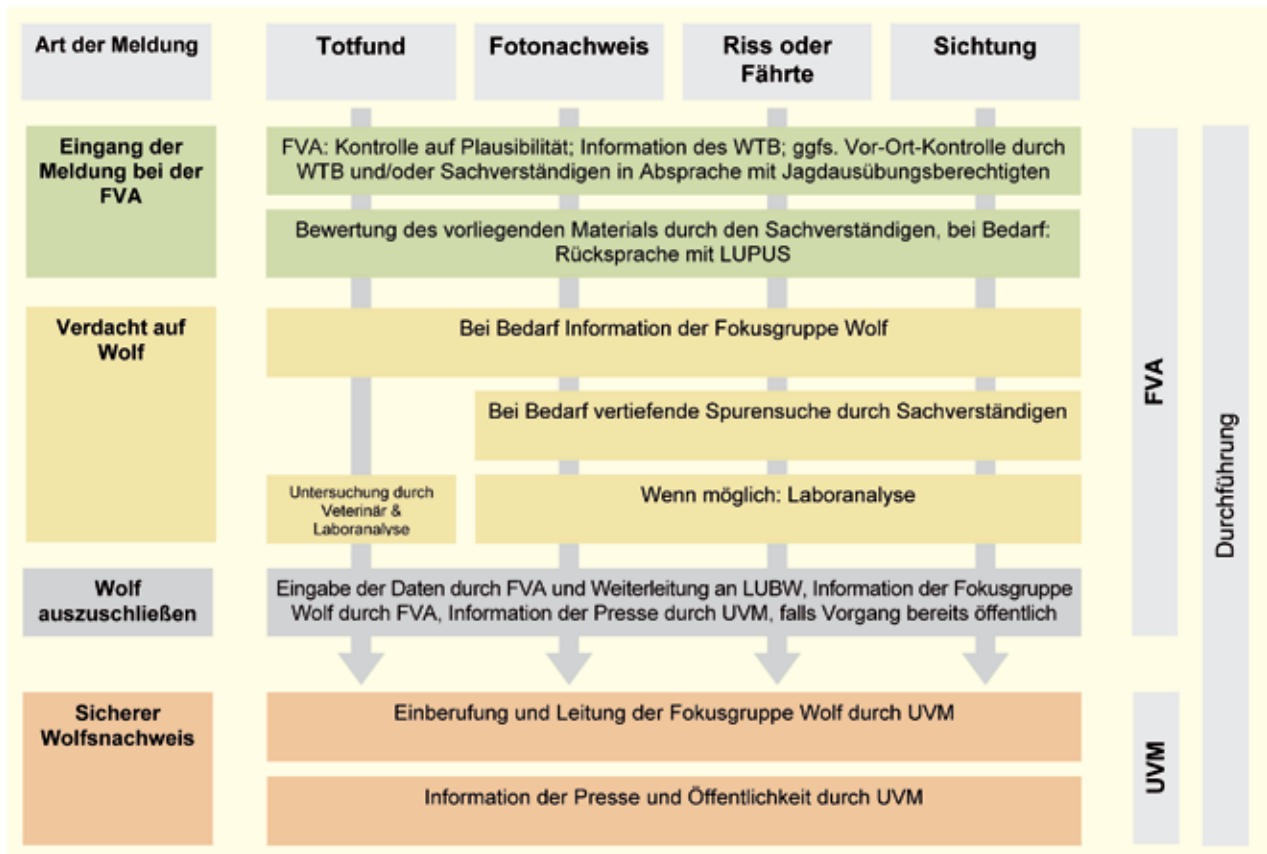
Art der Meldung

Totfund

Fotonachweis

Riss oder Fährte

Sichtung

Eingang der Meldung bei der FVA

FVA: Kontrolle auf Plausibilität; Information des WTB; ggfs. Vor-Ort-Kontrolle durch WTB und/oder Sachverständigen in Absprache mit Jagdausübungsberechtigten

Bewertung des vorliegenden Materials durch den Sachverständigen, bei Bedarf: Rücksprache mit LUPUS

Verdacht auf Wolf

Bei Bedarf Information der Fokusgruppe Wolf

Bei Bedarf vertiefende Spurensuche durch Sachverständigen

Untersuchung durch Veterinär & Laboranalyse

Wenn möglich: Laboranalyse

Wolf auszuschließen

Eingabe der Daten durch FVA und Weiterleitung an LUBW, Information der Fokusgruppe Wolf durch FVA, Information der Presse durch UVM, falls Vorgang bereits öffentlich

Sicherer Wolfsnachweis

Einberufung und Leitung der Fokusgruppe Wolf durch UVM

Information der Presse und Öffentlichkeit durch UVM

FVA

UVM

Durchführung